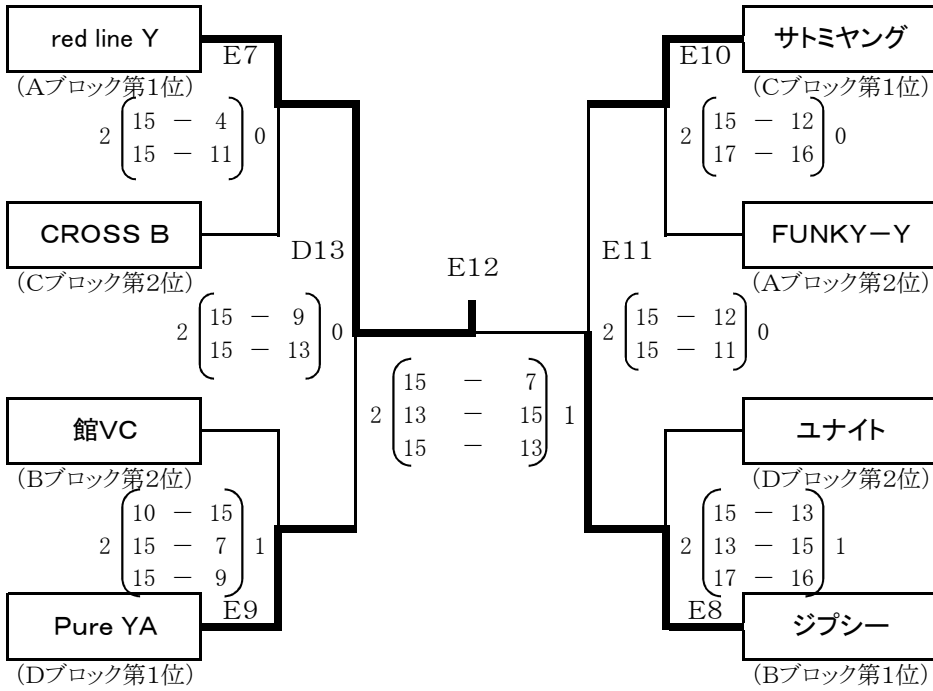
red line Y
E7
(Aブロック第1位)
2 $\begin{pmatrix} 15 & - & 4 \\ 15 & - & 11 \end{pmatrix}$ 0

CROSS B
(Cブロック第2位)
D13
2 $\begin{pmatrix} 15 & - & 9 \\ 15 & - & 13 \end{pmatrix}$ 0

館VC
(Bブロック第2位)
2 $\begin{pmatrix} 10 & - & 15 \\ 15 & - & 7 \\ 15 & - & 9 \end{pmatrix}$ 1

Pure YA
E9
(Dブロック第1位)

E12
2 $\begin{pmatrix} 15 & - & 7 \\ 13 & - & 15 \\ 15 & - & 13 \end{pmatrix}$ 1

サトミヤング
E10
(Cブロック第1位)
2 $\begin{pmatrix} 15 & - & 12 \\ 17 & - & 16 \end{pmatrix}$ 0

FUNKY－Y
(Aブロック第2位)
E11
2 $\begin{pmatrix} 15 & - & 12 \\ 15 & - & 11 \end{pmatrix}$ 0

ユナイト
(Dブロック第2位)
2 $\begin{pmatrix} 15 & - & 13 \\ 13 & - & 15 \\ 17 & - & 16 \end{pmatrix}$ 1

E8
ジプシー
(Bブロック第1位)